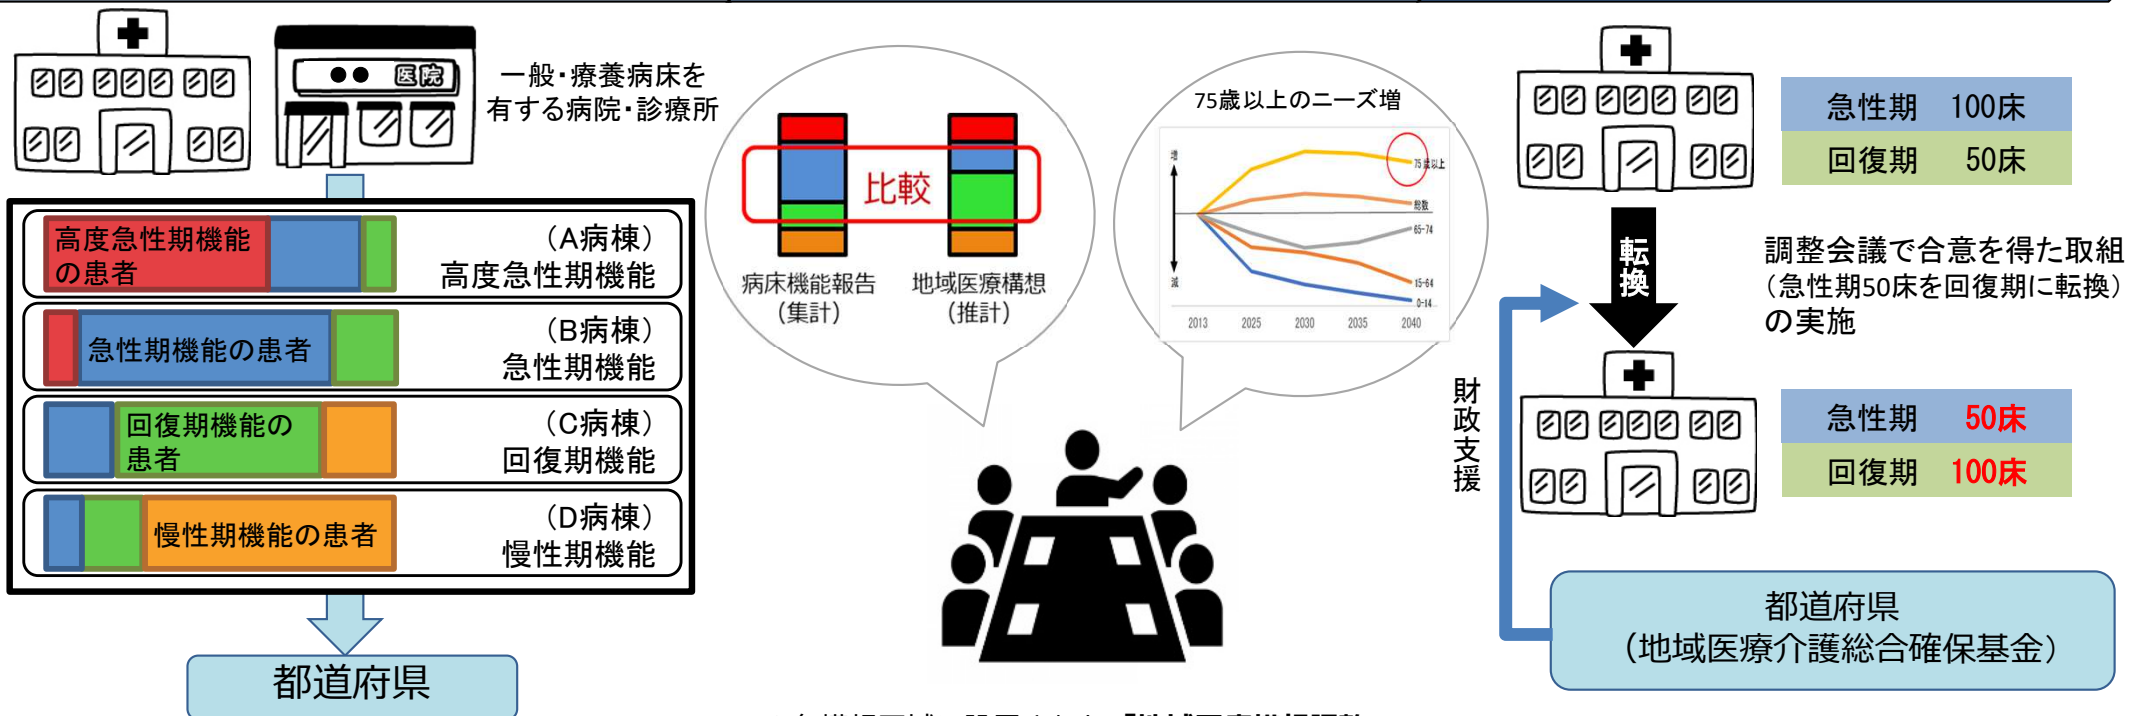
医院

一般・療養病床を有する病院・診療所

高度急性期機能の患者
（A病棟）
高度急性期機能

急性期機能の患者
（B病棟）
急性期機能

回復期機能の患者
（C病棟）
回復期機能

慢性期機能の患者
（D病棟）
慢性期機能

都道府県

比較
病床機能報告（集計）
地域医療構想（推計）

75歳以上のニーズ増
増
減
75歳以上
総数
65-74
15-64
0-14
2013
2025
2030
2035
2040

急性期　100床
回復期　50床

転換

調整会議で合意を得た取組（急性期50床を回復期に転換）の実施

財政支援

急性期　50床
回復期　100床

都道府県
（地域医療介護総合確保基金）

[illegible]